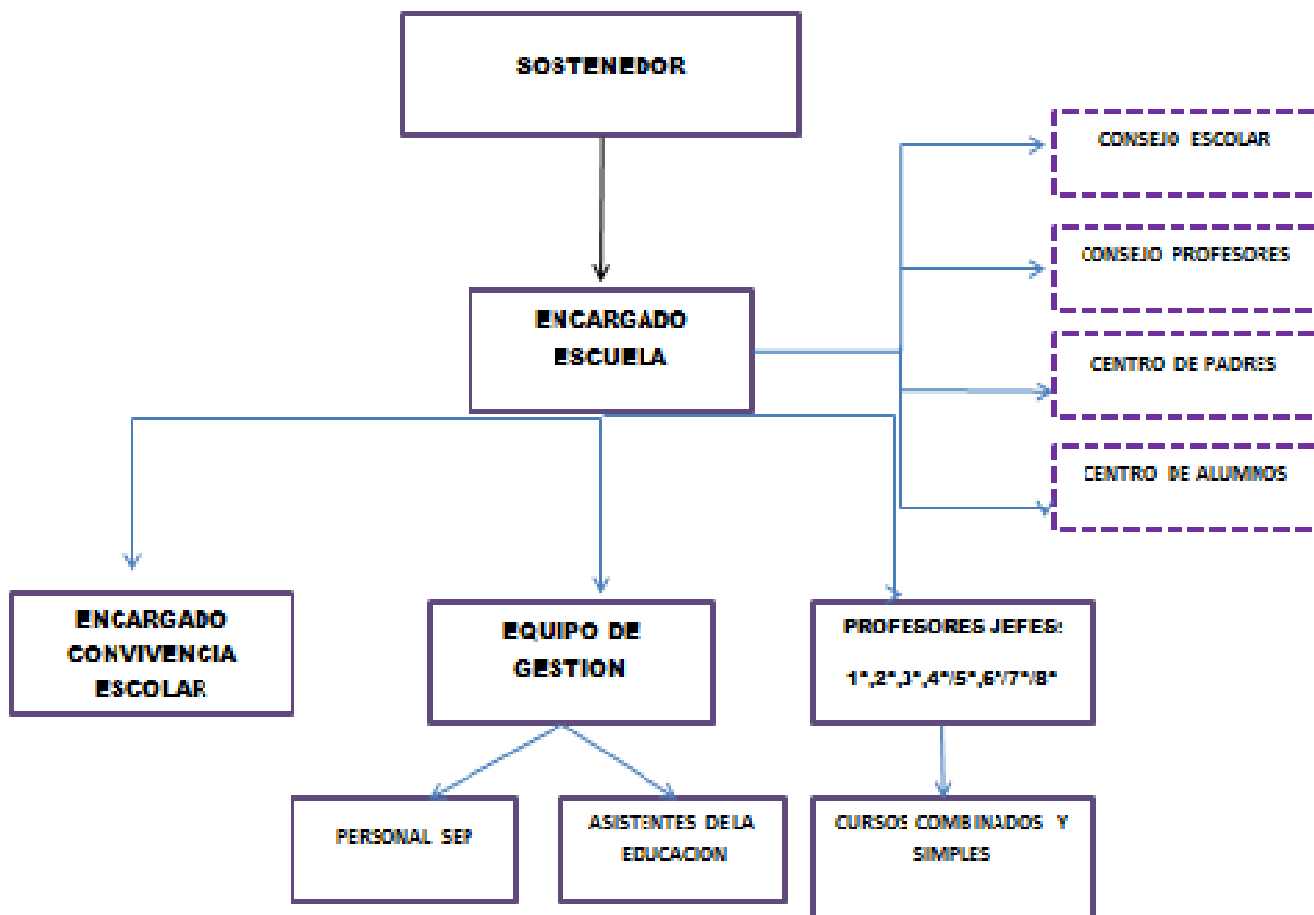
SOSTENEDOR

CONSEJO ESCOLAR

CONSEJO PROFESORES

ENCARGADO ESCUELA

CENTRO DE PADRES

CENTRO DE ALUMNOS

ENCARGADO CONVIVENCIA ESCOLAR

EQUIPO DE GESTION

PROFESORES JEFES:

1°,2°,3°,4°/5°,6°/7°/8°

PERSONAL SEP

ASISTENTES DELA EDUCACION

CURSOS COMBINADOS Y SIMPLES